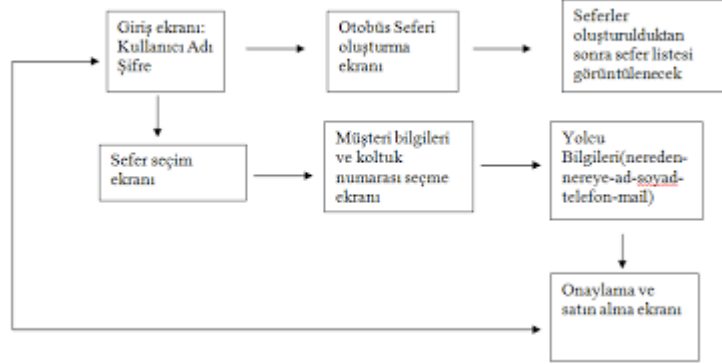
Giriş ekranı: Kullanıcı Adı Şifre

Otobüs Seferi oluşturma ekranı

Seferler oluşturulduktan sonra sefer listesi görüntülenecek

Sefer seçim ekranı

Müşteri bilgileri ve koltuk numarası seçme ekranı

Yolcu Bilgileri(nereden-nereye-ad-soyad-telefon-mail)

Onaylama ve satın alma ekranı